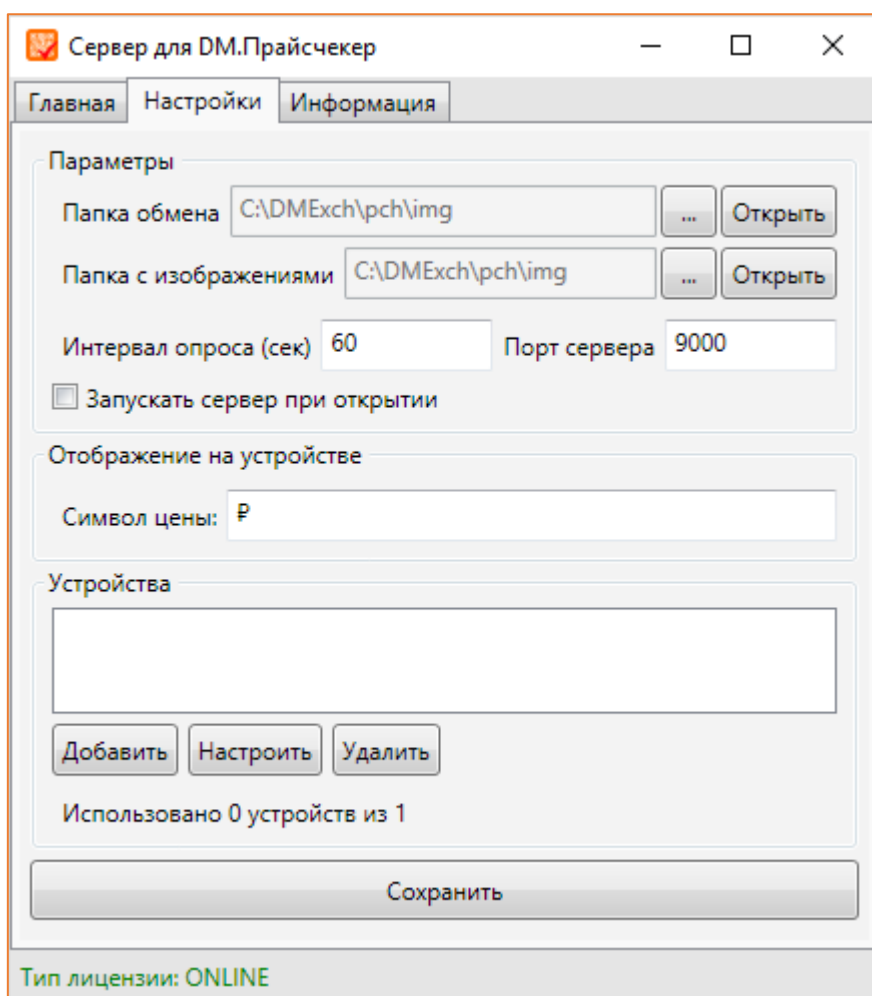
Сервер для DM.Прайсчекер

Главная
Настройки
Информация

Параметры

Папка обмена C:\DMExch\pch\img ... Открыть

Папка с изображениями C:\DMExch\pch\img ... Открыть

Интервал опроса (сек) 60 Порт сервера 9000

Запускать сервер при открытии

Отображение на устройстве

Символ цены: ₽

Устройства

Добавить Настроить Удалить

Использовано 0 устройств из 1

Сохранить

Тип лицензии: ONLINE